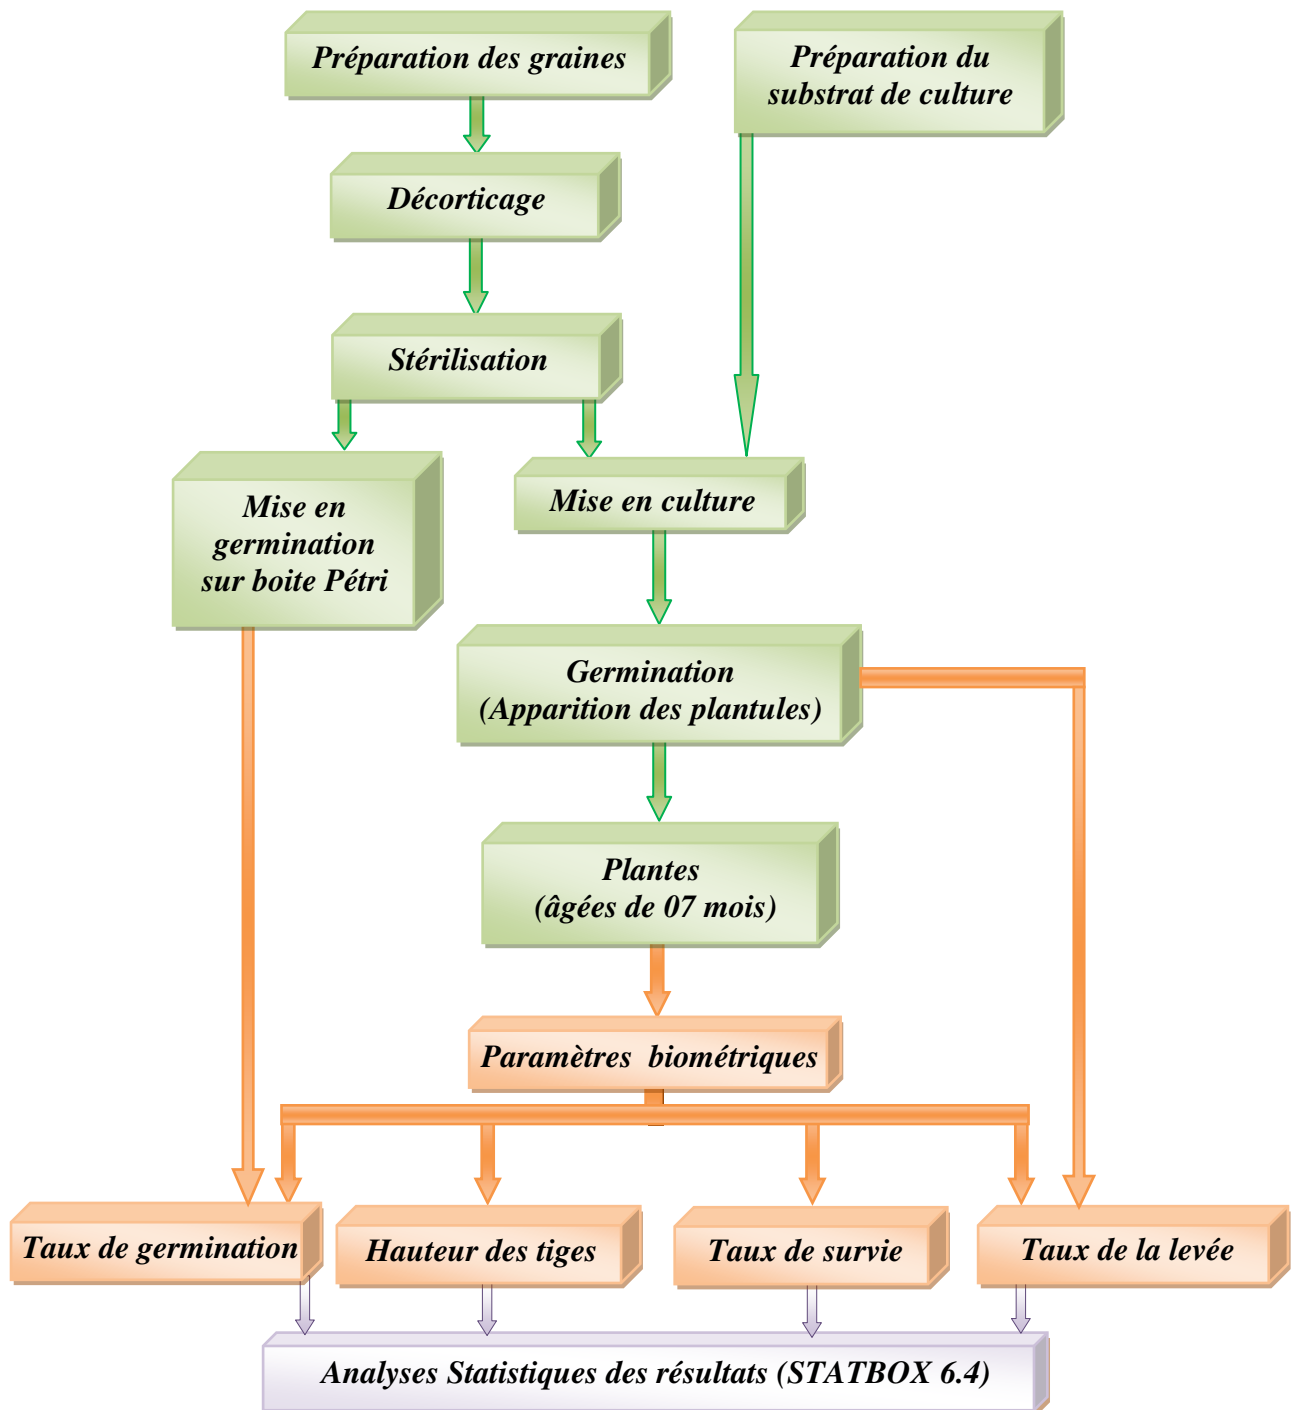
Préparation des graines

Préparation du substrat de culture

Décorticage

Stérilisation

Mise en germination sur boite Pétri

Mise en culture

Germination (Apparition des plantules)

Plantes (âgées de 07 mois)

Paramètres biométriques

Taux de germination

Hauteur des tiges

Taux de survie

Taux de la levée

Analyses Statistiques des résultats (STATBOX 6.4)